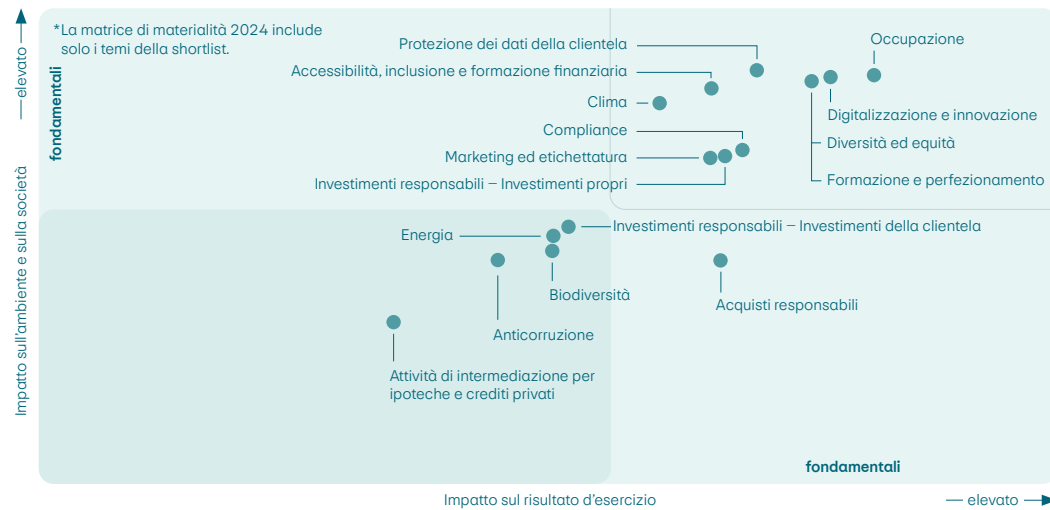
*La matrice di materialità 2024 include solo i temi della shortlist.

elevato

fondamentali

Impatto sull'ambiente e sulla società

Protezione dei dati della clientela

Accessibilità, inclusione e formazione finanziaria

Clima

Compliance

Marketing ed etichettatura

Investimenti responsabili – Investimenti propri

Occupazione

Digitalizzazione e innovazione

Diversità ed equità

Formazione e perfezionamento

Investimenti responsabili – Investimenti della clientela

Energia

Biodiversità

Anticorruzione

Acquisti responsabili

Attività di intermediazione per ipoteche e crediti privati

fondamentali

Impatto sul risultato d'esercizio

elevato